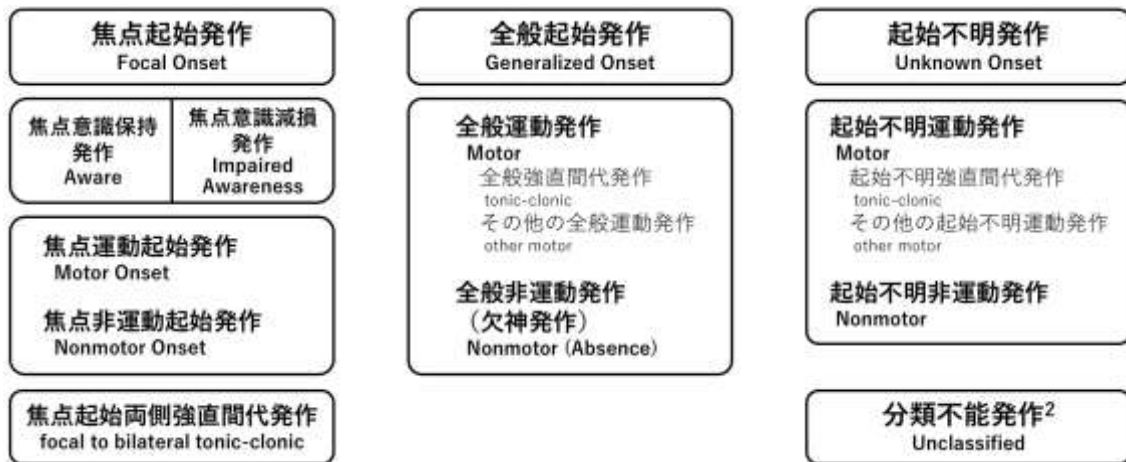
焦点起始発作
Focal Onset

焦点意識保持発作
Aware

焦点意識減損発作
Impaired Awareness

焦点運動起始発作
Motor Onset

焦点非運動起始発作
Nonmotor Onset

焦点起始両側強直間代発作
focal to bilateral tonic-clonic

全般起始発作
Generalized Onset

全般運動発作
Motor
全般強直間代発作
tonic-clonic
その他の全般運動発作
other motor

全般非運動発作
（欠神発作）
Nonmotor (Absence)

起始不明発作
Unknown Onset

起始不明運動発作
Motor
起始不明強直間代発作
tonic-clonic
その他の起始不明運動発作
other motor

起始不明非運動発作
Nonmotor

分類不能発作$^2$
Unclassified